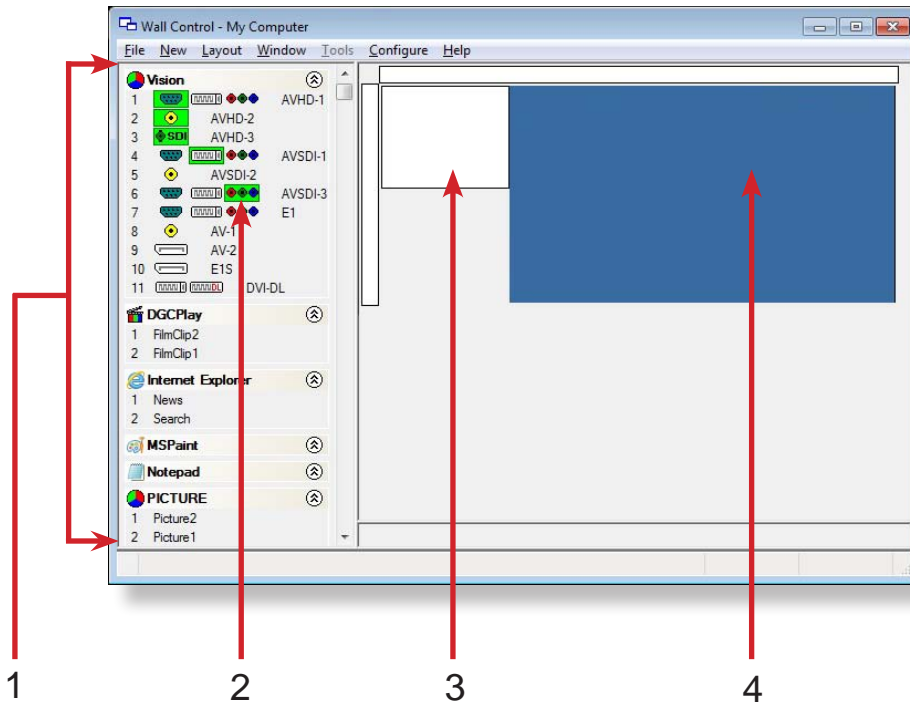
Wall Control - My Computer

File New Layout Window Tools Configure Help

Vision
1 AVHD-1
2 AVHD-2
3 SDI AVHD-3
4 AVSDI-1
5 AVSDI-2
6 AVSDI-3
7 E1
8 AV-1
9 AV-2
10 E1S
11 DL DVI-DL

DGCPlay
1 FilmClip2
2 FilmClip1

Internet Explorer
1 News
2 Search

MSPaint

Notepad

PICTURE
1 Picture2
2 Picture1

1 2 3 4